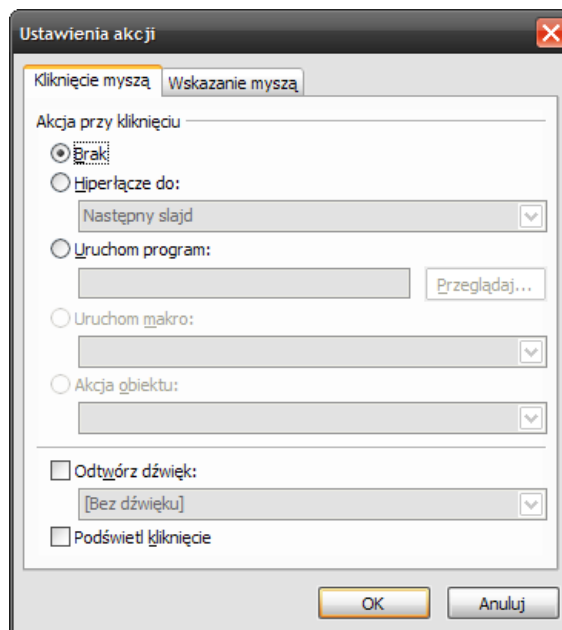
Ustawienia akcji

Kliknięcie myszą
Wskazanie myszą

Akcja przy kliknięciu
Brak
Hiperłącze do:
Następny slajd
Uruchom program:
Przeglądaj...
Uruchom makro:
Akcja obiektu:

Odtwórz dźwięk:
[Bez dźwięku]
Podświetl kliknięcie

OK
Anuluj